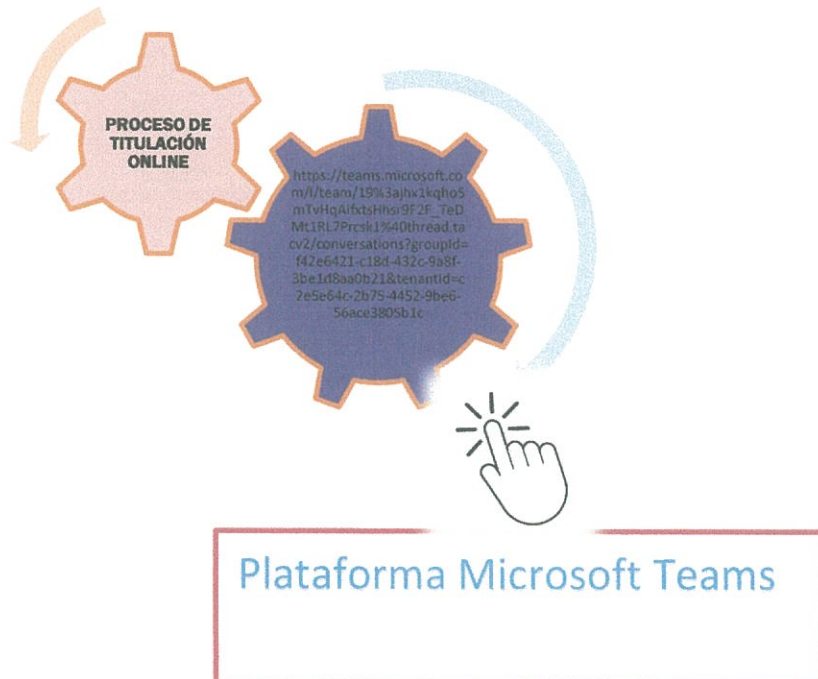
PROCESO DE TITULACIÓN ONLINE

https://teams.microsoft.com/l/team/19%3ajhx1kqho5mTvHqAifxtsHhsr9F2F_TeDMt1RL7Prcsk1%40thread.tacv2/conversations?groupId=f42e6421-c18d-432c-9a8f-3be1d8aa0b21&tenantId=c2e5e64c-2b75-4452-9be6-56ace3805b1c

Plataforma Microsoft Teams